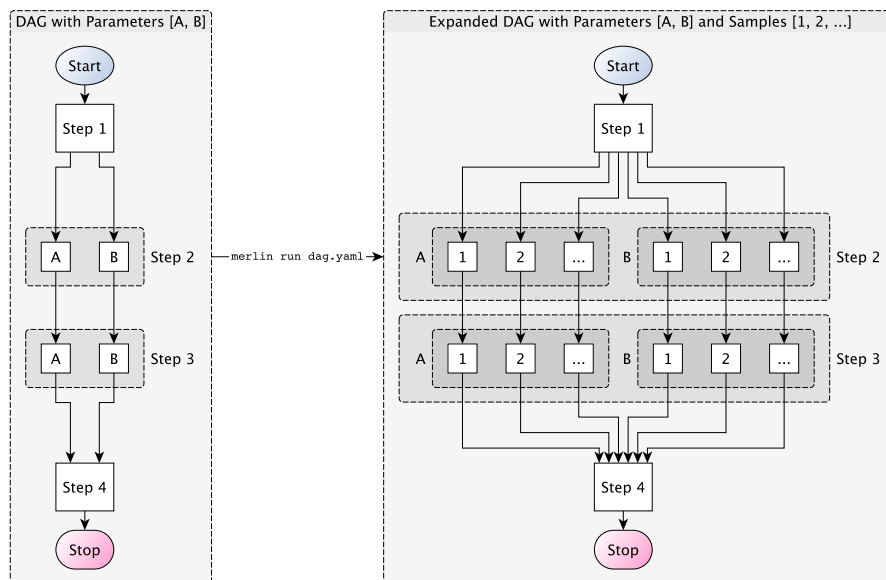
DAG with Parameters [A, B]

Start

Step 1

A B Step 2

A B Step 3

Step 4

Stop

merlin run dag.yaml

Expanded DAG with Parameters [A, B] and Samples [1, 2, ...]

Start

Step 1

A 1 2 ... B 1 2 ... Step 2

A 1 2 ... B 1 2 ... Step 3

Step 4

Stop